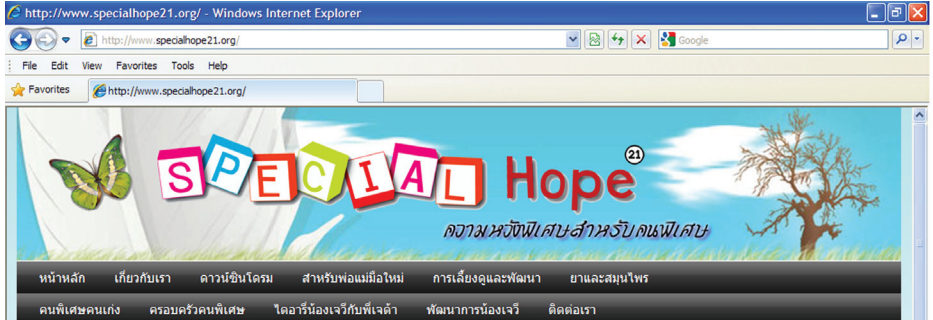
http://www.specialhope21.org/ - Windows Internet Explorer

http://www.specialhope21.org/

Google

File Edit View Favorites Tools Help

Favorites

http://www.specialhope21.org/

SPECIAL Hope 21

ความหวังพิเศษสำหรับคนพิเศษ

หน้าหลัก เกี่ยวกับเรา ดาวน์ซินโดรม สำหรับพ่อแม่มือใหม่ การเลี้ยงดูและพัฒนา ยาและสมุนไพร

คนพิเศษคนเก่ง ครอบครัวคนพิเศษ ไดอารี่น้องเจวีกับพี่เจด้า พัฒนาการน้องเจวี ติดต่อเรา